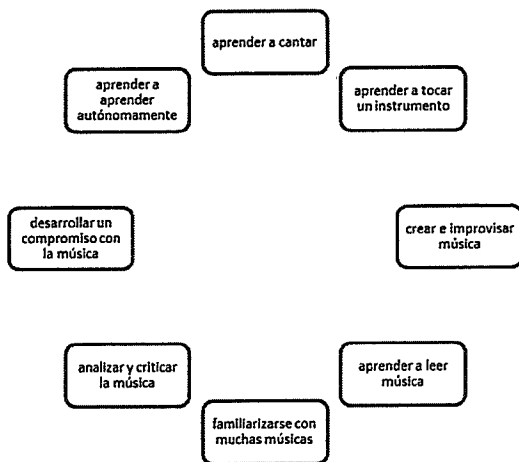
aprender a cantar

aprender a tocar un instrumento

crear e improvisar música

aprender a leer música

familiarizarse con muchas músicas

analizar y criticar la música

desarrollar un compromiso con la música

aprender a aprender autónomamente